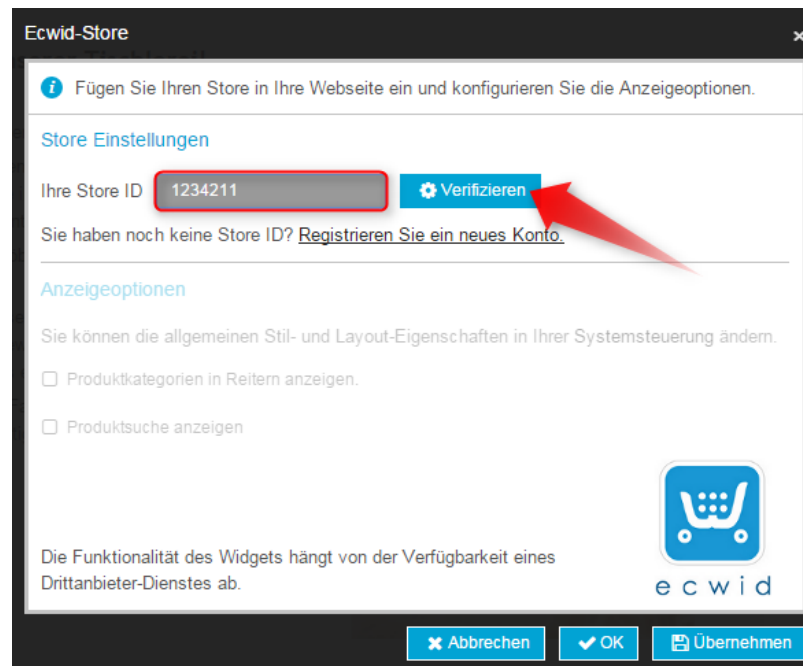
Ecwid-Store

Fügen Sie Ihren Store in Ihre Webseite ein und konfigurieren Sie die Anzeigeoptionen.

Store Einstellungen

Ihre Store ID 1234211 Verifizieren

Sie haben noch keine Store ID? Registrieren Sie ein neues Konto.

Anzeigeoptionen

Sie können die allgemeinen Stil- und Layout-Eigenschaften in Ihrer Systemsteuerung ändern.

Produktkategorien in Reitern anzeigen.

Produktsuche anzeigen

Die Funktionalität des Widgets hängt von der Verfügbarkeit eines Drittanbieter-Dienstes ab.

ecwid

Abbrechen OK Übernehmen